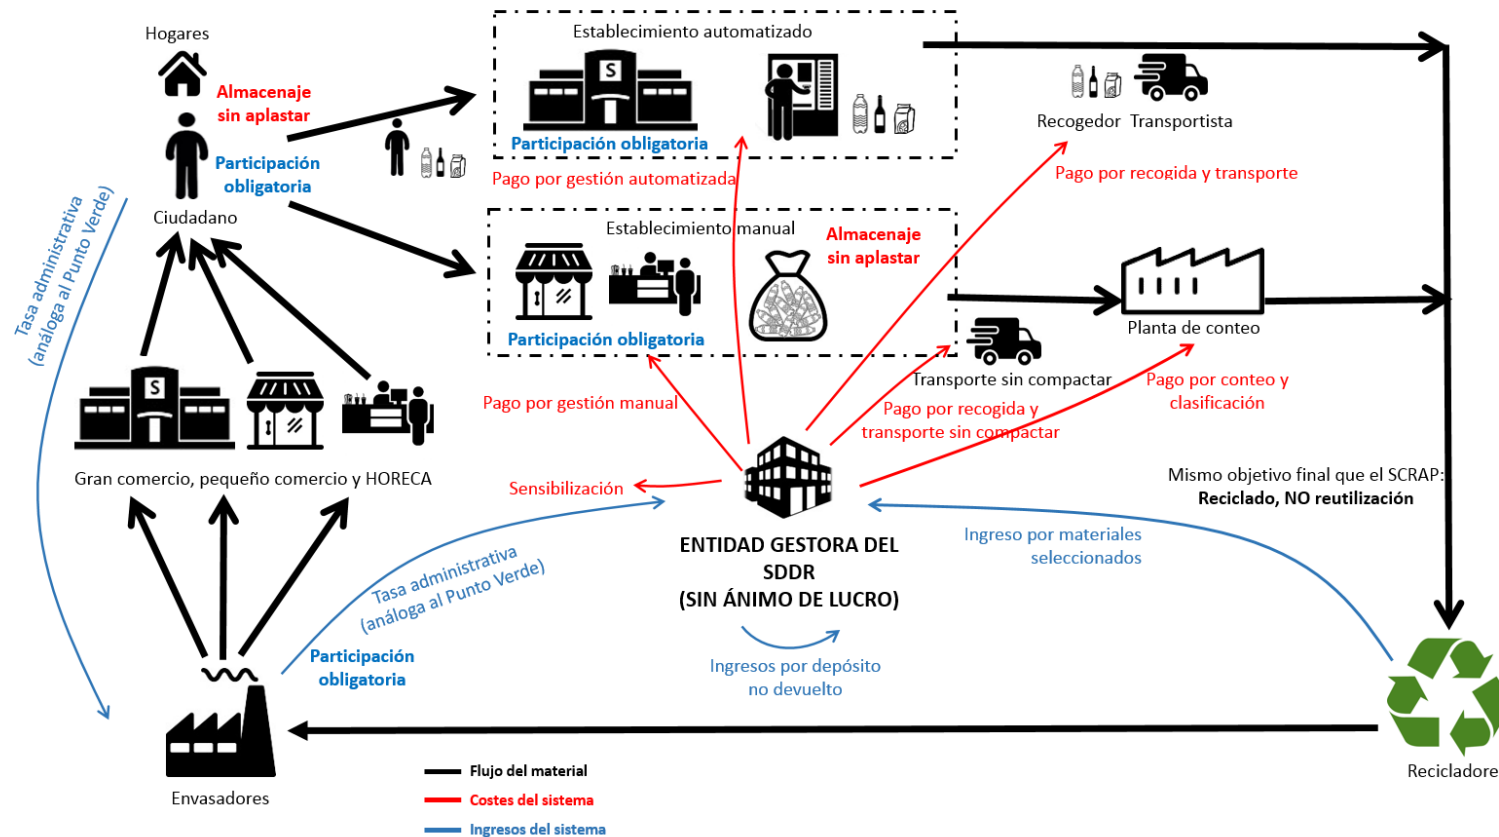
Hogares

Almacenaje sin aplastar

Participación obligatoria

Ciudadano

Establecimiento automatizado

Participación obligatoria

Pago por gestión automatizada

Recogedor Transportista

Pago por recogida y transporte

Establecimiento manual

Almacenaje sin aplastar

Participación obligatoria

Planta de conteo

Transporte sin compactar

Pago por gestión manual

Pago por recogida y transporte sin compactar

Pago por conteo y clasificación

Tasa administrativa (análoga al Punto Verde)

Gran comercio, pequeño comercio y HORECA

Sensibilización

Mismo objetivo final que el SCRAP: **Reciclado, NO reutilización**

ENTIDAD GESTORA DEL SDDR (SIN ÁNIMO DE LUCRO)

Ingreso por materiales seleccionados

Tasa administrativa (análoga al Punto Verde)

Participación obligatoria

Ingresos por depósito no devuelto

Envasadores

Recicladore

Flujo del material

Costes del sistema

Ingresos del sistema